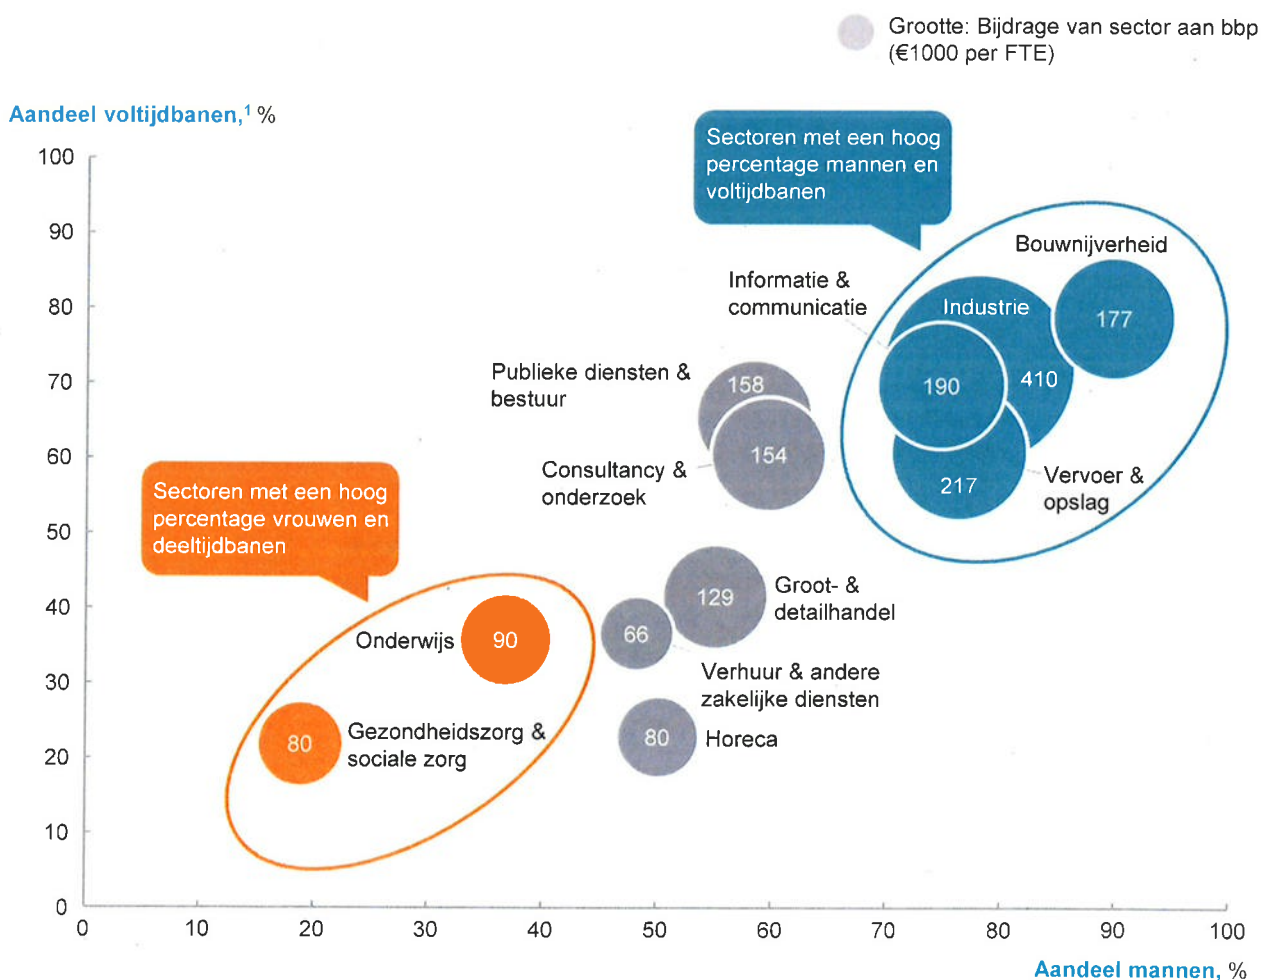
Grootte: Bijdrage van sector aan bbp (€1000 per FTE)

Aandeel voltijdbanen,$^1$ %

100
90
80
70
60
50
40
30
20
10
0

Sectoren met een hoog percentage mannen en voltijdbanen

Bouwnijverheid
Informatie & communicatie
Industrie
177
190
410
217
Vervoer & opslag

Publieke diensten & bestuur
158
154
Consultancy & onderzoek

Sectoren met een hoog percentage vrouwen en deeltijdbanen

129
Groot- & detailhandel
66
Verhuur & andere zakelijke diensten
Onderwijs
90
80
Gezondheidszorg & sociale zorg
80
Horeca

0 10 20 30 40 50 60 70 80 90 100

Aandeel mannen, %